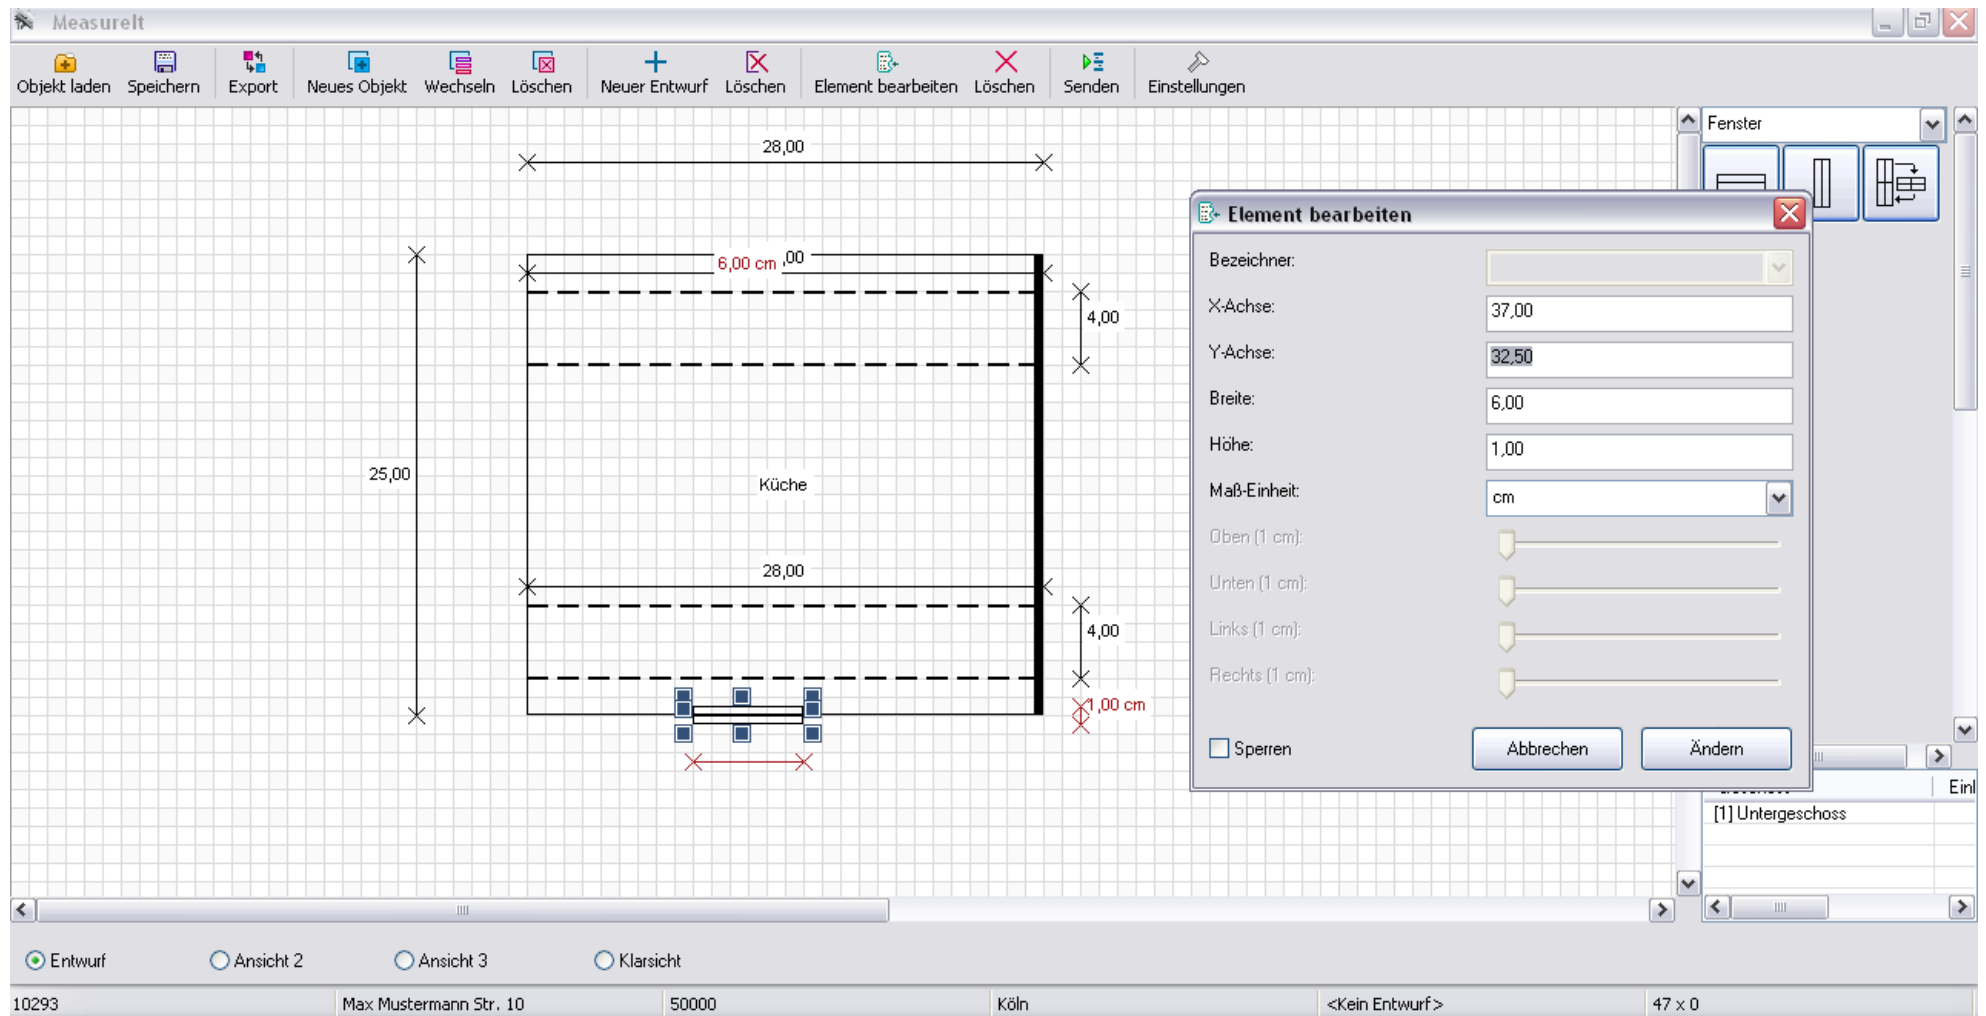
MeasureIt

Objekt laden Speichern Export Neues Objekt Wechseln Löschen Neuer Entwurf Löschen Element bearbeiten Löschen Senden Einstellungen

28,00

6,00 cm ,00

4,00

25,00

Küche

28,00

4,00

1,00 cm

Fenster

Element bearbeiten

Bezeichner:

X-Achse: 37,00

Y-Achse: 32,50

Breite: 6,00

Höhe: 1,00

Maß-Einheit: cm

Oben (1 cm):

Unten (1 cm):

Links (1 cm):

Rechts (1 cm):

Sperren

Abbrechen Ändern

Einl

[1] Untergeschoss

Entwurf Ansicht 2 Ansicht 3 Klarsicht

| 10293 | Max Mustermann Str. 10 | 50000 | Köln | <Kein Entwurf> | 47 x 0 |